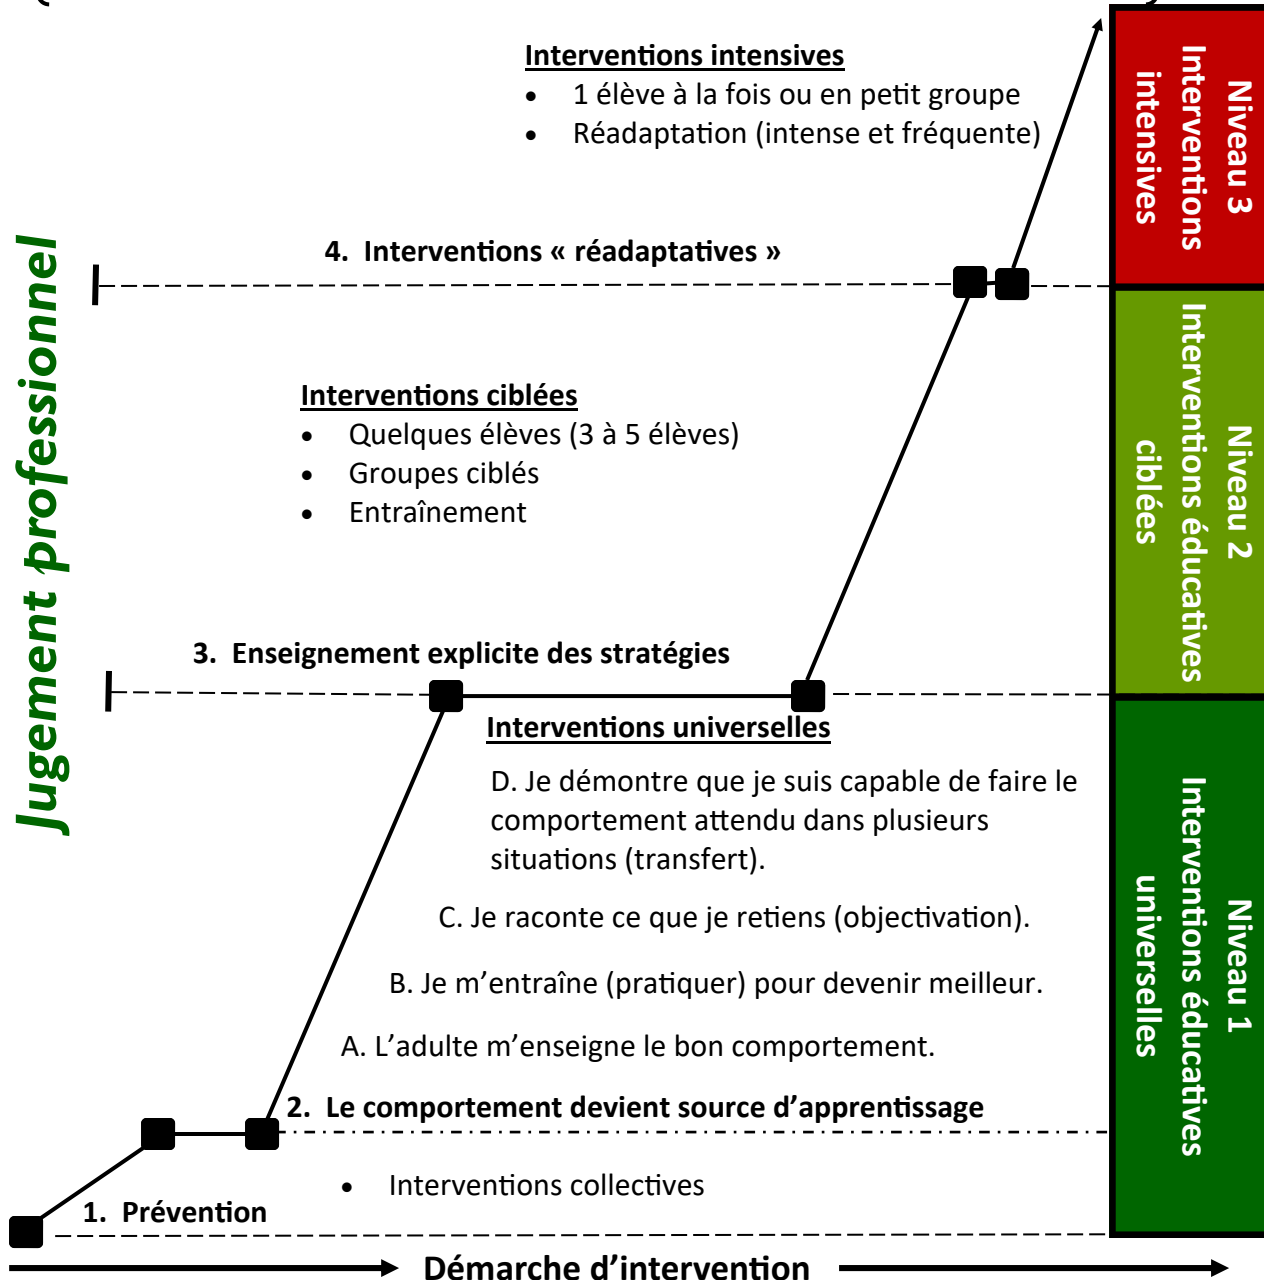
Jugement professionnel

Interventions intensives
- 1 élève à la fois ou en petit groupe
- Réadaptation (intense et fréquente)

Niveau 3
Interventions intensives

4. Interventions « réadaptatives »

Interventions ciblées
- Quelques élèves (3 à 5 élèves)
- Groupes ciblés
- Entraînement

Niveau 2
Interventions éducatives ciblées

3. Enseignement explicite des stratégies

Interventions universelles

D. Je démontre que je suis capable de faire le comportement attendu dans plusieurs situations (transfert).

C. Je raconte ce que je retiens (objectivation).

B. Je m'entraîne (pratiquer) pour devenir meilleur.

A. L'adulte m'enseigne le bon comportement.

Niveau 1
Interventions éducatives universelles

2. Le comportement devient source d'apprentissage

- Interventions collectives

1. Prévention

Démarche d'intervention